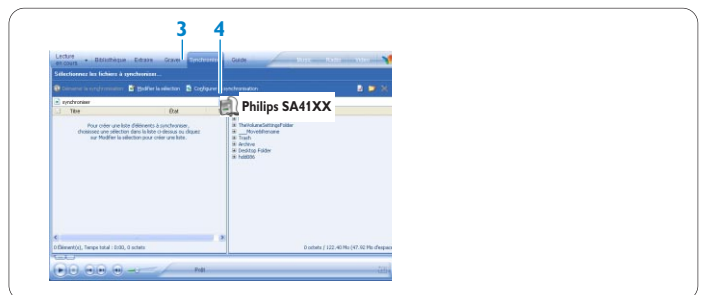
3 4

Lecture en cours Bibliothèque Extraire Graver Synchroniser Guide

Sélectionnez les fichiers à synchroniser...

Démarrer la synchronisation Modifier la sélection Configurer la synchronisation

synchroniser

Titre État

Philips SA41XX

Pour créer une liste d'éléments à synchroniser, choisissez une sélection dans la liste ci-dessus ou cliquez sur Modifier la sélection pour créer une liste.

TheVolumeSettingsFolder
__MoveAlthename
Trash
archive
Desktop Folder
hali886

0 Élément(s), Temps total : 0:00, 0 octets

0 octets / 122.40 Mo (47.42 Mo d'espace

Prêt